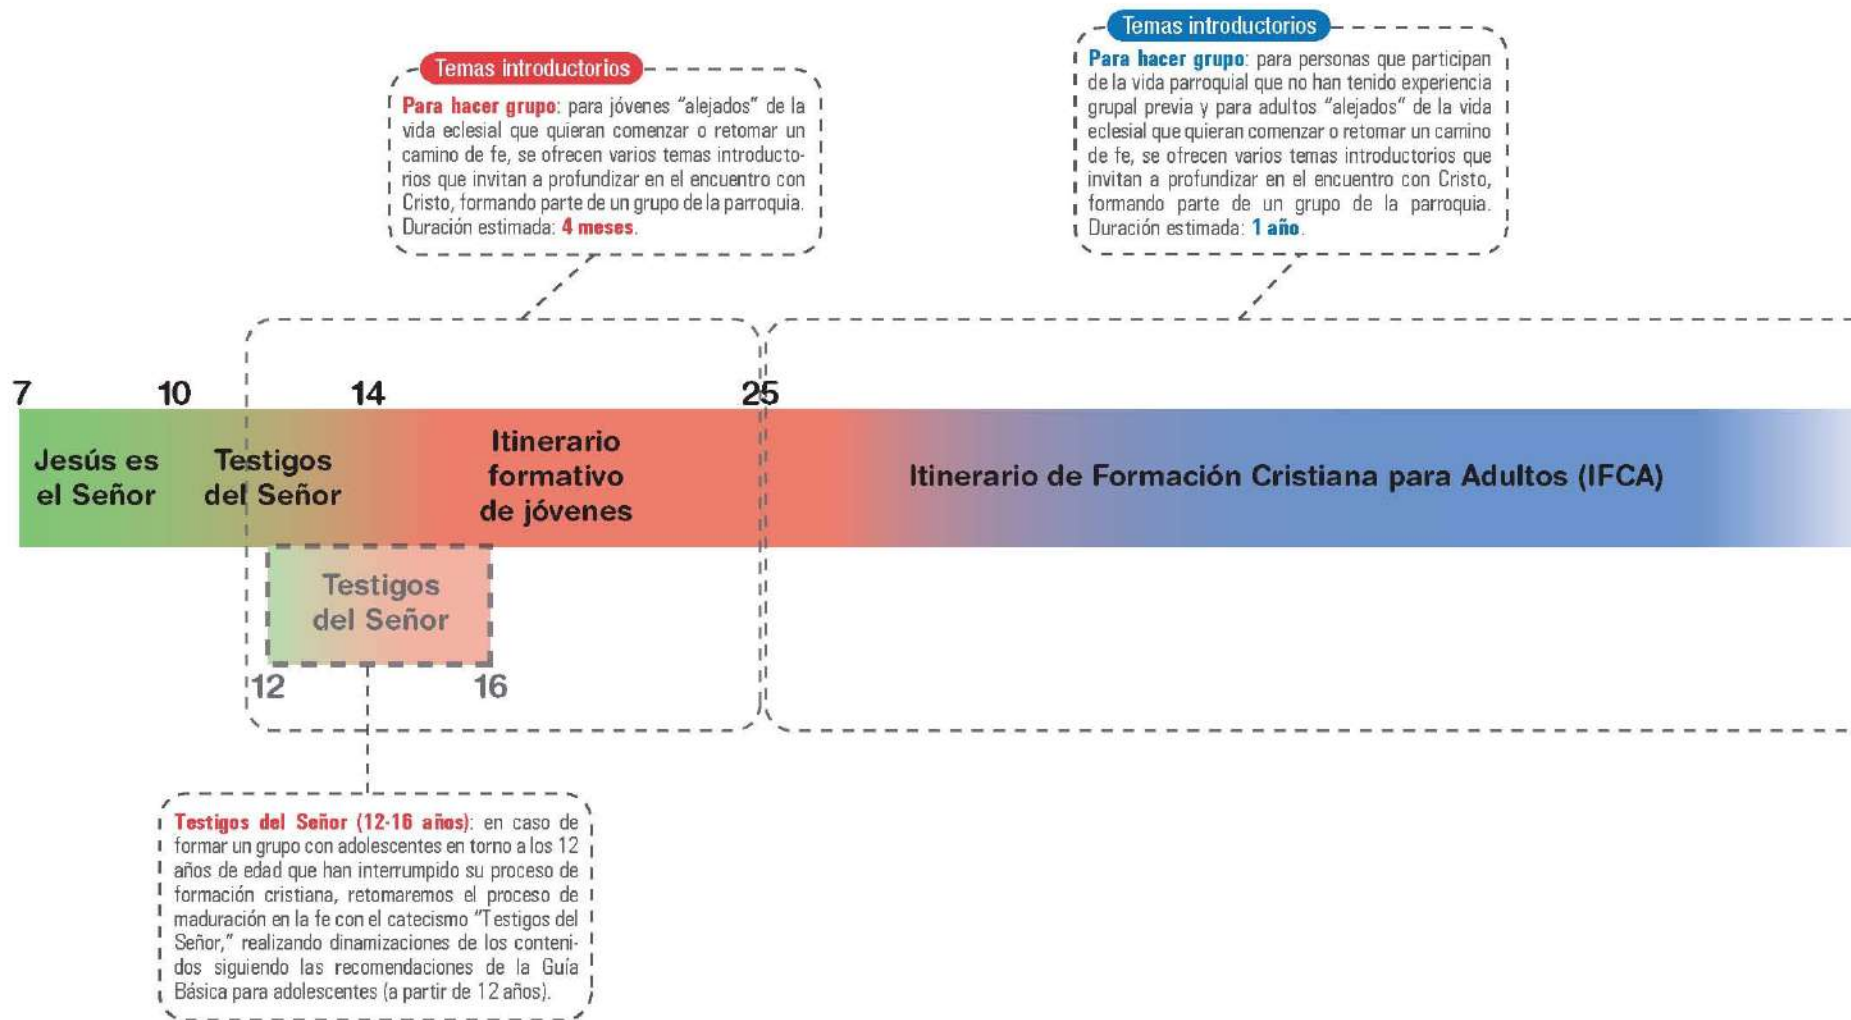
Temas introductorios

Para hacer grupo: para jóvenes "alejados" de la vida eclesial que quieran comenzar o retomar un camino de fe, se ofrecen varios temas introductorios que invitan a profundizar en el encuentro con Cristo, formando parte de un grupo de la parroquia. Duración estimada: 4 meses.

Temas introductorios

Para hacer grupo: para personas que participan de la vida parroquial que no han tenido experiencia grupal previa y para adultos "alejados" de la vida eclesial que quieran comenzar o retomar un camino de fe, se ofrecen varios temas introductorios que invitan a profundizar en el encuentro con Cristo, formando parte de un grupo de la parroquia. Duración estimada: 1 año.

7 10 14 25

Jesús es el Señor

Testigos del Señor

Itinerario formativo de jóvenes

Itinerario de Formación Cristiana para Adultos (IFCA)

Testigos del Señor

12 16

Testigos del Señor (12-16 años): en caso de formar un grupo con adolescentes en torno a los 12 años de edad que han interrumpido su proceso de formación cristiana, retomaremos el proceso de maduración en la fe con el catecismo "Testigos del Señor," realizando dinamizaciones de los contenidos siguiendo las recomendaciones de la Guía Básica para adolescentes (a partir de 12 años).